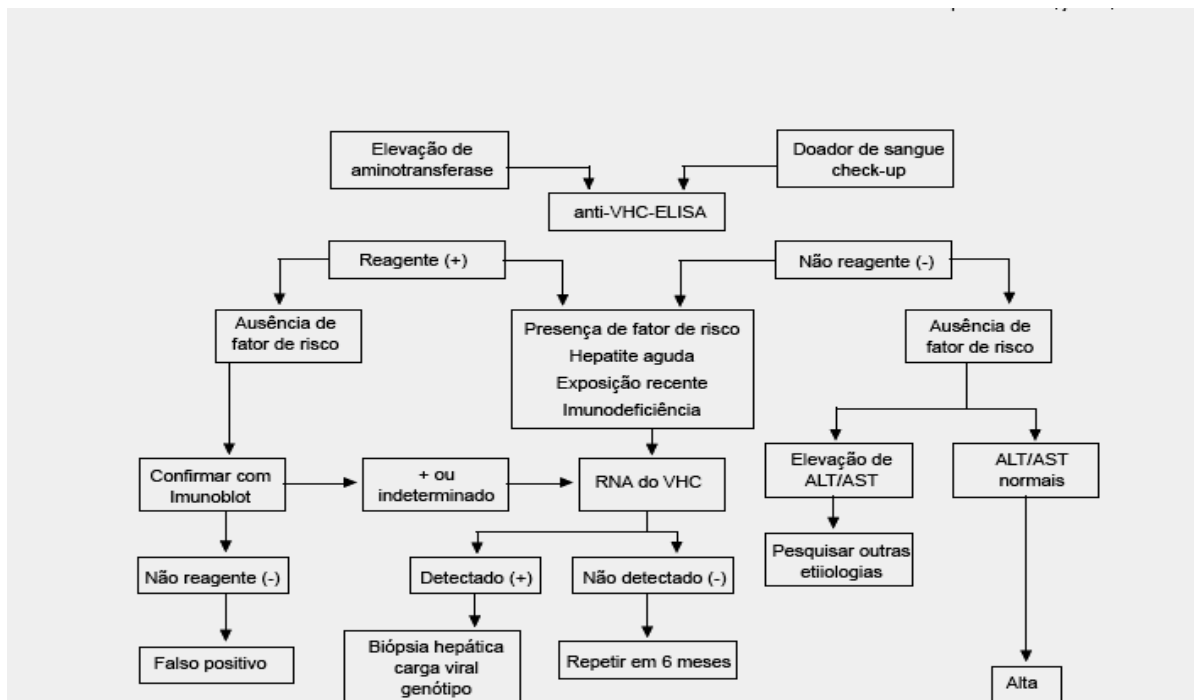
Elevação de aminotransferase

Doador de sangue check-up

anti-VHC-ELISA

Reagente (+)

Não reagente (-)

Ausência de fator de risco

Presença de fator de risco
Hepatite aguda
Exposição recente
Imunodeficiência

Ausência de fator de risco

Confirmar com Imunoblot

+ ou indeterminado

RNA do VHC

Elevação de ALT/AST

ALT/AST normais

Pesquisar outras etiiologias

Não reagente (-)

Detectado (+)

Não detectado (-)

Falso positivo

Biópsia hepática carga viral genótipo

Repetir em 6 meses

Alta